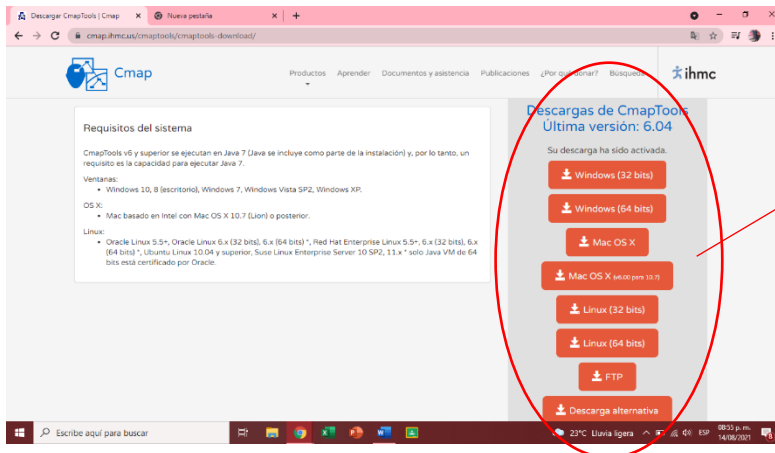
Descargar CmapTools | Cmap ×
Nueva pestaña ×
+
cmap.ihmc.us/cmaptools/cmaptools-download/

Cmap

Productos Aprender Documentos y asistencia Publicaciones ¿Por qué donar? Búsqueda

ihmc

Requisitos del sistema

CmapTools v6 y superior se ejecutan en Java 7 (Java se incluye como parte de la instalación) y, por lo tanto, un requisito es la capacidad para ejecutar Java 7.

Ventanas:
• Windows 10, 8 (escritorio), Windows 7, Windows Vista SP2, Windows XP.

OS X:
• Mac basado en Intel con Mac OS X 10.7 (Lion) o posterior.

Linux:
• Oracle Linux 5.5+, Oracle Linux 6.x (32 bits), 6.x (64 bits) *, Red Hat Enterprise Linux 5.5+, 6.x (32 bits), 6.x (64 bits) *, Ubuntu Linux 10.04 y superior, Suse Linux Enterprise Server 10 SP2, 11.x * solo Java VM de 64 bits está certificado por Oracle.

Descargas de CmapTools
Última versión: 6.04

Su descarga ha sido activada.

Windows (32 bits)
Windows (64 bits)
Mac OS X
Mac OS X (v6.00 para 10.7)
Linux (32 bits)
Linux (64 bits)
FTP
Descarga alternativa

Escribe aquí para buscar
23°C Lluvia ligera ESP 08:55 p. m. 14/08/2021